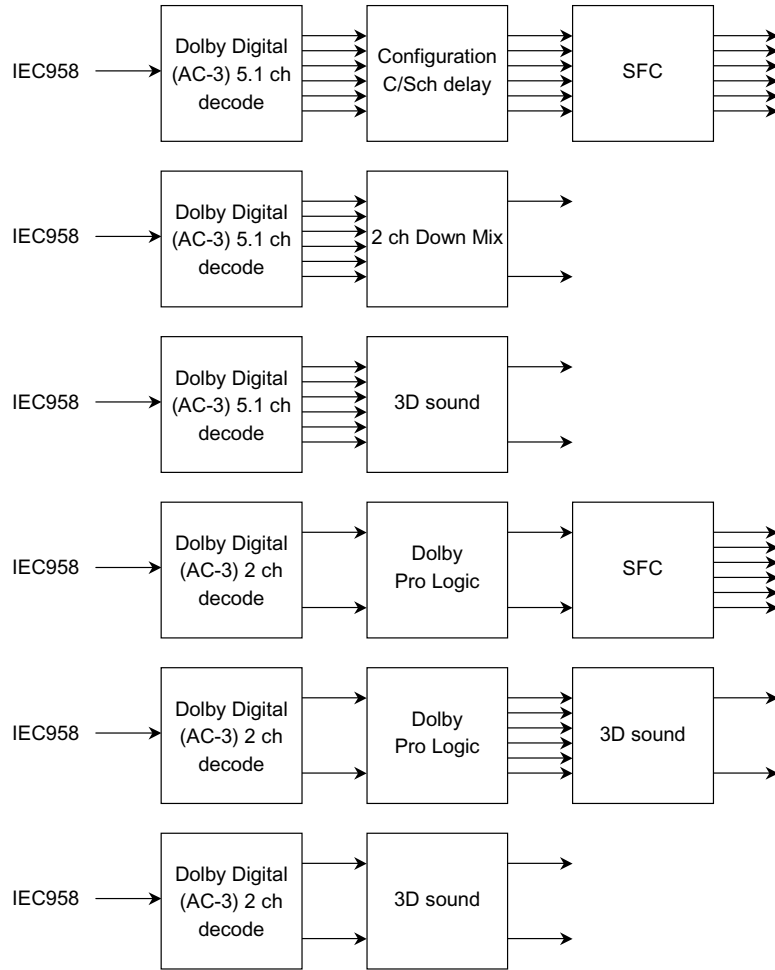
IEC958

Dolby Digital (AC-3) 5.1 ch decode

Configuration C/Sch delay

SFC

IEC958

Dolby Digital (AC-3) 5.1 ch decode

2 ch Down Mix

IEC958

Dolby Digital (AC-3) 5.1 ch decode

3D sound

IEC958

Dolby Digital (AC-3) 2 ch decode

Dolby Pro Logic

SFC

IEC958

Dolby Digital (AC-3) 2 ch decode

Dolby Pro Logic

3D sound

IEC958

Dolby Digital (AC-3) 2 ch decode

3D sound